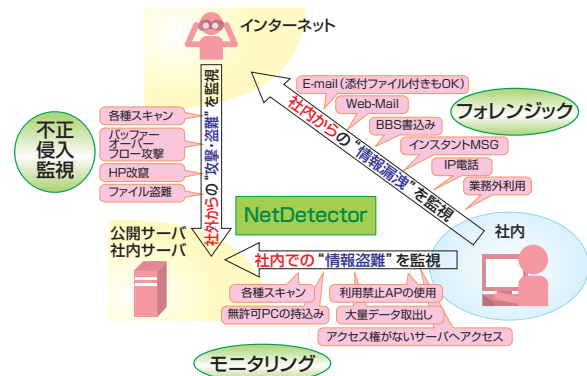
インターネット

社外からの"攻撃・盗難"を監視

不正侵入監視

各種スキャン
バッファーオーバーフロー攻撃
HP改竄
ファイル盗難

E-mail（添付ファイル付きもOK）
Web-Mail
BBS書込み
インスタントMSG
IP電話
業務外利用

社内からの"情報漏洩"を監視

フォレンジック

NetDetector

公開サーバ
社内サーバ

社内

社内での"情報盗難"を監視

各種スキャン
無許可PCの持込み
利用禁止APの使用
大量データ取出し
アクセス権がないサーバへアクセス

モニタリング